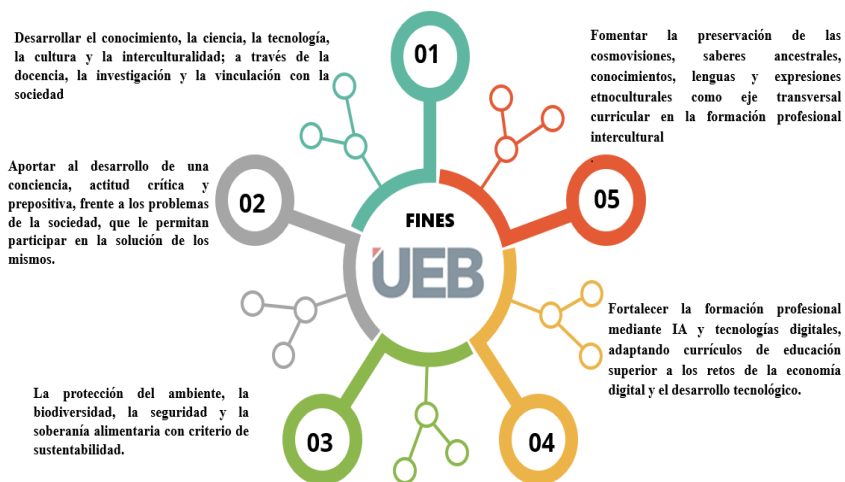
Desarrollar el conocimiento, la ciencia, la tecnología, la cultura y la interculturalidad; a través de la docencia, la investigación y la vinculación con la sociedad

01

Fomentar la preservación de las cosmovisiones, saberes ancestrales, conocimientos, lenguas y expresiones etnoculturales como eje transversal curricular en la formación profesional intercultural

Aportar al desarrollo de una conciencia, actitud crítica y prepositiva, frente a los problemas de la sociedad, que le permitan participar en la solución de los mismos.

02

FINES

UEB

05

Fortalecer la formación profesional mediante IA y tecnologías digitales, adaptando currículos de educación superior a los retos de la economía digital y el desarrollo tecnológico.

La protección del ambiente, la biodiversidad, la seguridad y la soberanía alimentaria con criterio de sustentabilidad.

03

04